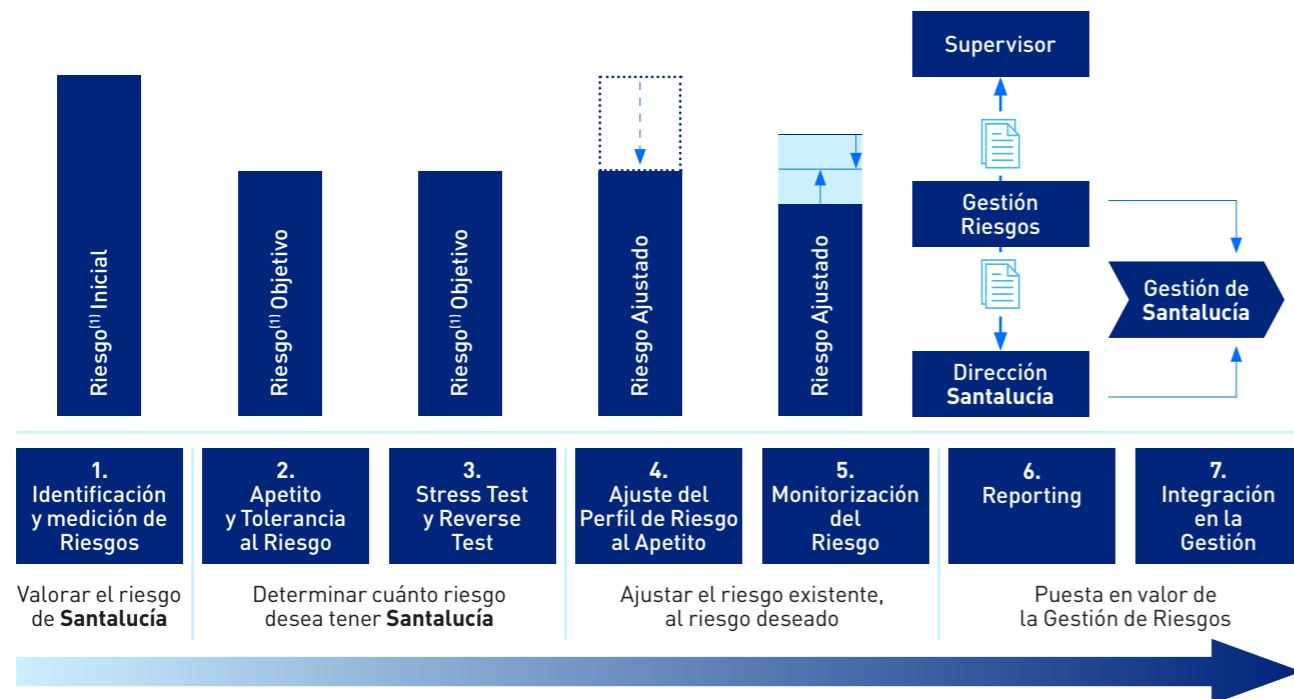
Supervisor

Riesgo$^{(1)}$ Inicial

Riesgo$^{(1)}$ Objetivo

Riesgo$^{(1)}$ Objetivo

Riesgo Ajustado

Riesgo Ajustado

Gestión Riesgos

Gestión de Santalucía

Dirección Santalucía

1. Identificación y medición de Riesgos

2. Apetito y Tolerancia al Riesgo

3. Stress Test y Reverse Test

4. Ajuste del Perfil de Riesgo al Apetito

5. Monitorización del Riesgo

6. Reporting

7. Integración en la Gestión

Valorar el riesgo de **Santalucía**

Determinar cuánto riesgo desea tener **Santalucía**

Ajustar el riesgo existente, al riesgo deseado

Puesta en valor de la Gestión de Riesgos